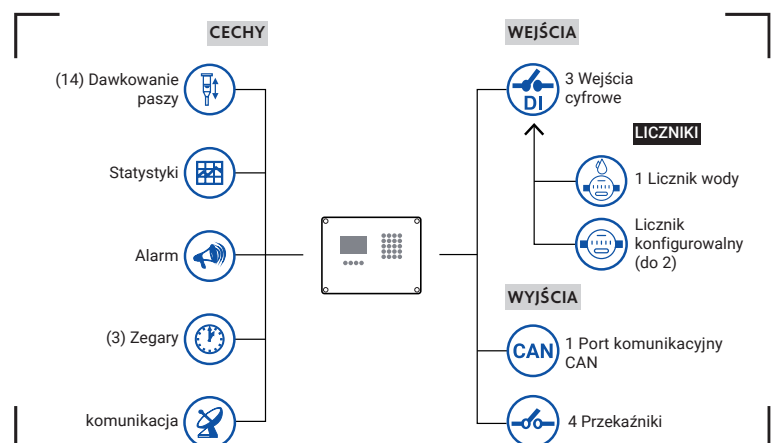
CECHY

(14) Dawkowanie paszy

Statystyki

Alarm

(3) Zegary

komunikacja

WEJŚCIA

DI

3 Wejścia cyfrowe

LICZNIKI

1 Licznik wody

Licznik konfigurowalny (do 2)

WYJŚCIA

CAN

1 Port komunikacyjny CAN

4 Przekaźniki